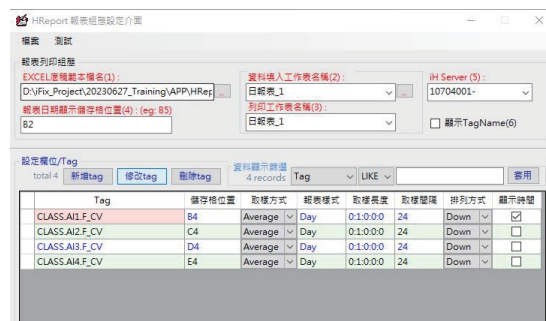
HReport 報表組態設定介面

檔案 測試

報表列印組態

EXCEL原稿範本檔名(1):

D:\Fix_Project\20230627_Training\APP\HRep ...

報表日期顯示儲存格位置(4) : (eg: B5)

B2

資料填入工作表名稱(2) :

日報表_1

列印工作表名稱(3) :

日報表_1

iH Server (5) :

10704001-

顯示TagName(6)

設定欄位/Tag

total 4 新增tag 修改tag 刪除tag

資料顯示篩選 4 records Tag LIKE 套用

| Tag | 儲存格位置 | 取樣方式 | 報表樣式 | 取樣長度 | 取樣間隔 | 排列方式 | 顯示時間 |
|---|---|---|---|---|---|---|---|
| CLASS.AI1.F_CV | B4 | Average | Day | 0:1:0:0:0 | 24 | Down | ☑ |
| CLASS.AI2.F_CV | C4 | Average | Day | 0:1:0:0:0 | 24 | Down | ☐ |
| CLASS.AI3.F_CV | D4 | Average | Day | 0:1:0:0:0 | 24 | Down | ☐ |
| CLASS.AI4.F_CV | E4 | Average | Day | 0:1:0:0:0 | 24 | Down | ☐ |